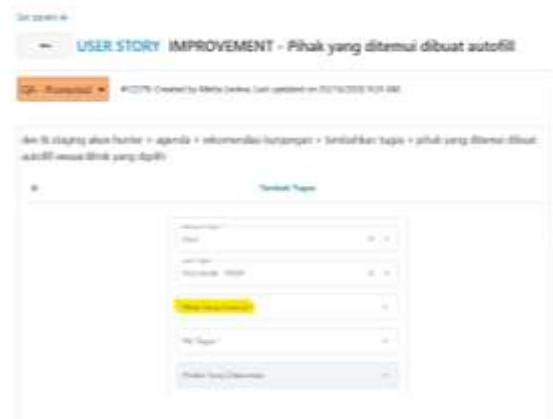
Set parent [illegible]

USER STORY IMPROVEMENT - Pihak yang ditemui dibuat autofill

QA - Kontented

#12276 Created by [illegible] Last updated on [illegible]

dev & staging akun hunter > agenda > rekomendasi kunjungan > tambahkan tugas > pihak yang ditemui dibuat autofill sesuai tlimik yang dipilih

Tambah Tugas

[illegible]

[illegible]

Pihak Yang Ditemui

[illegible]

Pihak Yang Ditemukan